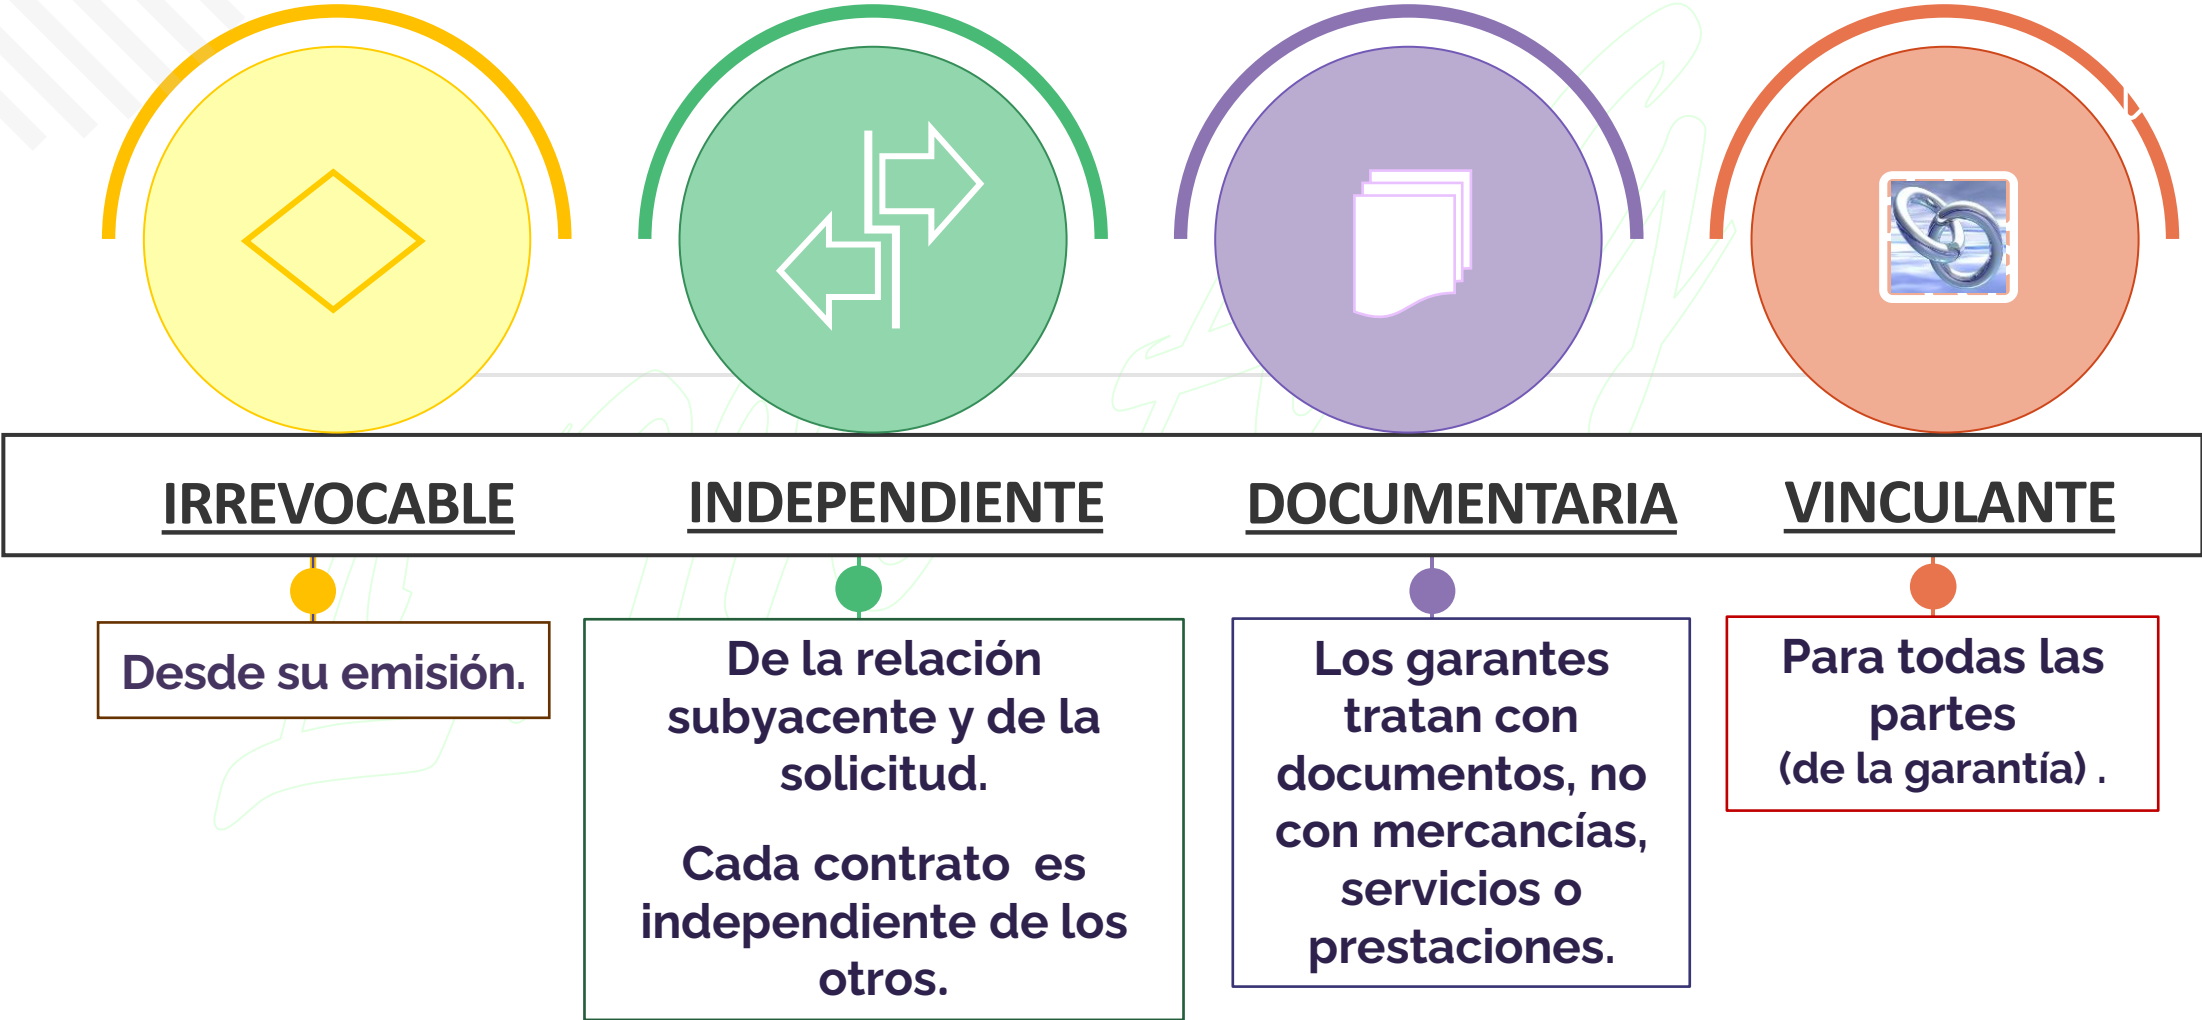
IRREVOCABLE

INDEPENDIENTE

DOCUMENTARIA

VINCULANTE

Desde su emisión.

De la relación subyacente y de la solicitud.

Cada contrato es independiente de los otros.

Los garantes tratan con documentos, no con mercancías, servicios o prestaciones.

Para todas las partes (de la garantía) .